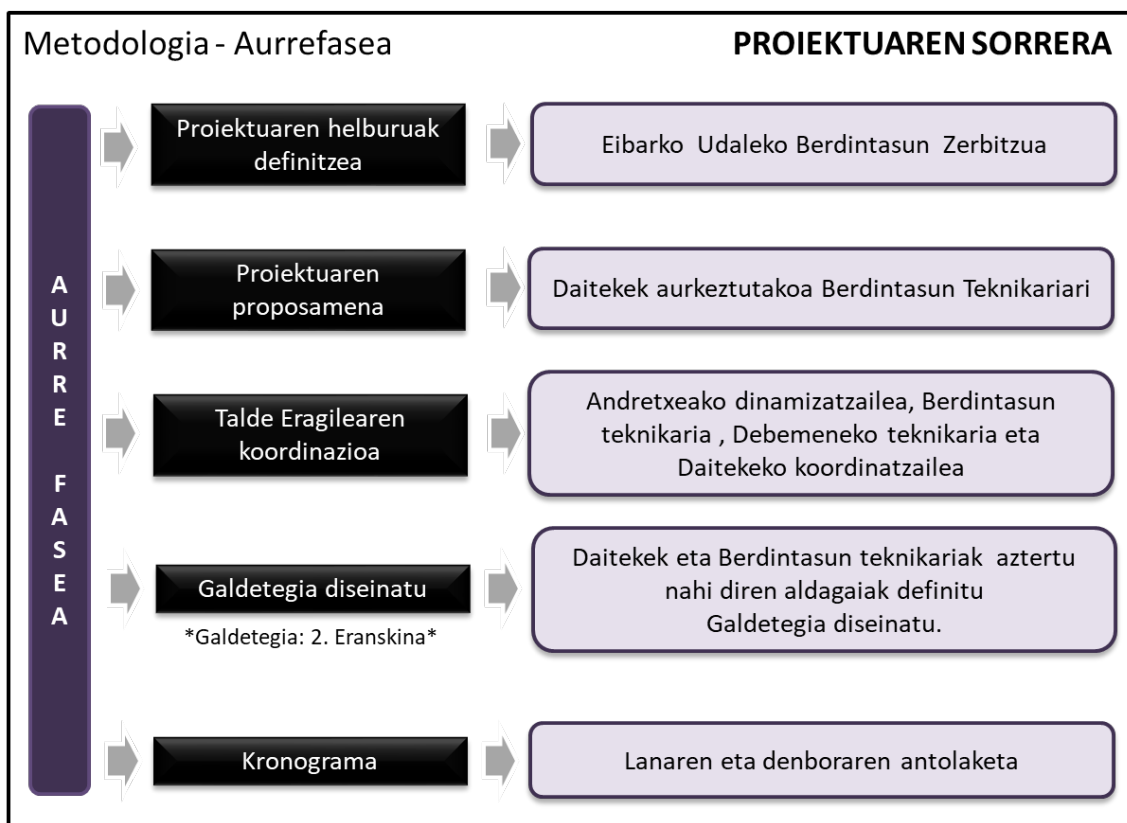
Metodologia - Aurrefasea

PROIEKTUAREN SORRERA

A
U
R
R
E

F
A
S
E
A

Proiektuaren helburuak definitzea

Eibarko Udaleko Berdintasun Zerbitzua

Proiektuaren proposamena

Daitekek aurkeztutakoa Berdintasun Teknikariari

Talde Eragilearen koordinazioa

Andretxeako dinamizatzailea, Berdintasun teknikaria , Debemeneko teknikaria eta Daitekeko koordinatzailea

Galdetegia diseinatu

*Galdetegia: 2. Eranskina*

Daitekek eta Berdintasun teknikariak aztertu nahi diren aldagaiak definitu Galdetegia diseinatu.

Kronograma

Lanaren eta denboraren antolaketa